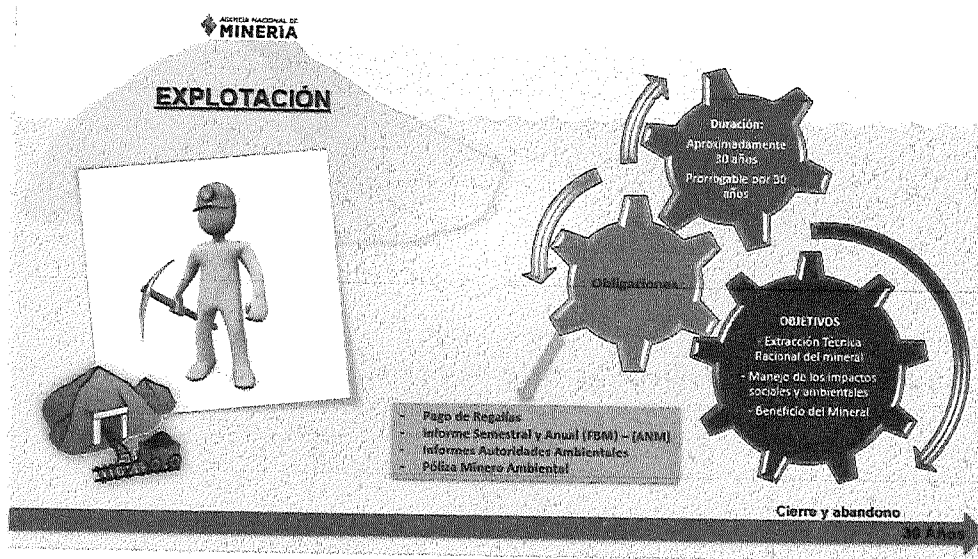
AGENCIA NACIONAL DE
MINERIA

EXPLOTACIÓN

Duración:
Aproximadamente 30 años
Prorrogable por 30 años

Obligaciones

OBJETIVOS
- Extracción Técnica Racional del mineral
- Manejo de los impactos sociales y ambientales
- Beneficio del Mineral

- Pago de Regalías
- Informe Semestral y Anual (FBM) – (ANM)
- Informes Autoridades Ambientales
- Póliza Minero Ambiental

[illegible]

Cierre y abandono

30 Años